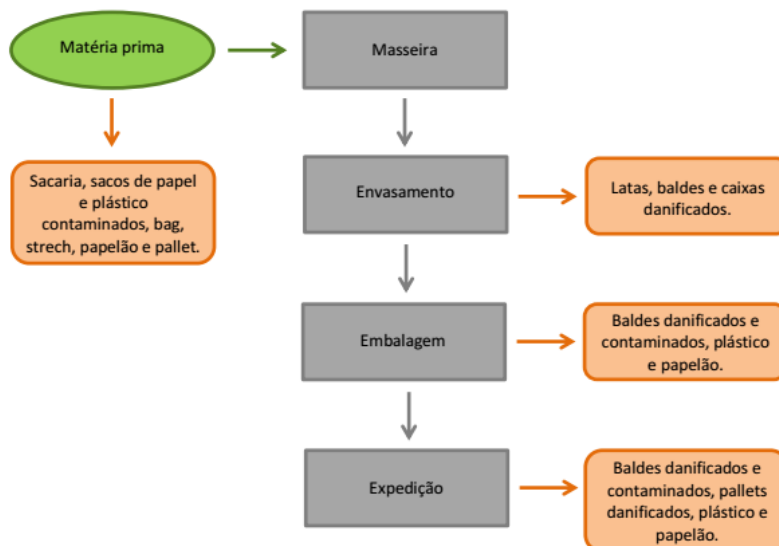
Matéria prima

Masseira

Sacaria, sacos de papel e plástico contaminados, bag, strech, papelão e pallet.

Envasamento

Latas, baldes e caixas danificados.

Embalagem

Baldes danificados e contaminados, plástico e papelão.

Expedição

Baldes danificados e contaminados, pallets danificados, plástico e papelão.